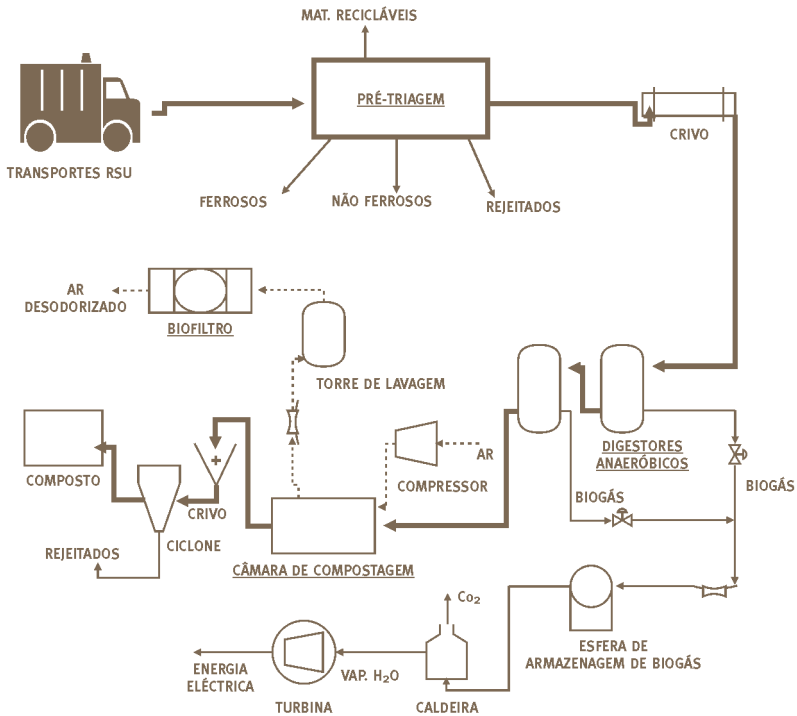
MAT. RECICLÁVEIS

PRÉ-TRIAGEM

TRANSPORTES RSU

CRIVO

FERROSOS

NÃO FERROSOS

REJEITADOS

AR DESODORIZADO

BIOFILTRO

TORRE DE LAVAGEM

COMPOSTO

CRIVO

AR

COMPRESSOR

DIGESTORES ANAERÓBICOS

BIOGÁS

BIOGÁS

REJEITADOS

CICLONE

CÂMARA DE COMPOSTAGEM

$Co_2$

ESFERA DE ARMAZENAGEM DE BIOGÁS

ENERGIA ELÉCTRICA

VAP. $H_2O$

TURBINA

CALDEIRA